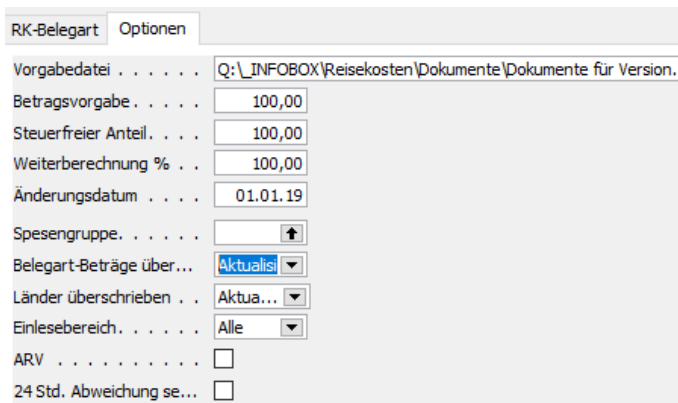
RK-Belegart Optionen

Vorgabedatei . . . . . . Q:\_INFOBOX\Reisekosten\Dokumente\Dokumente für Version.

Betragsvorgabe . . . . . 100,00

Steuerfreier Anteil. . . . 100,00

Weiterberechnung % . . 100,00

Änderungsdatum . . . . 01.01.19

Spesengruppe. . . . . .

Belegart-Beträge über... Aktualisi

Länder überschrieben . . Aktua...

Einlesebereich. . . . . . Alle

ARV . . . . . . . . . .

24 Std. Abweichung se...